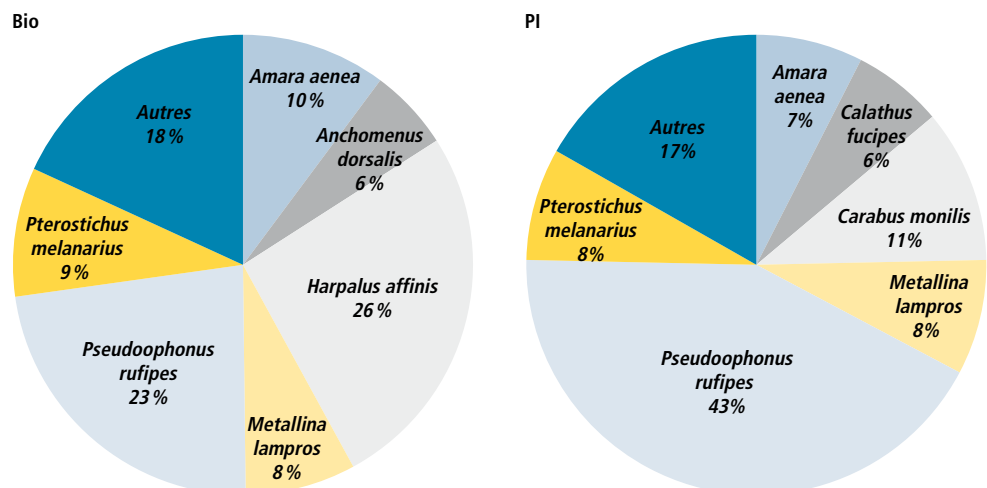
Bio

Amara aenea
10 %

Anchomenus dorsalis
6 %

Harpalus affinis
26 %

Metallina lampros
8 %

Pseudoophonus rufipes
23 %

Pterostichus melanarius
9 %

Autres
18 %

PI

Amara aenea
7%

Calathus fucipes
6%

Carabus monilis
11%

Metallina lampros
8%

Pseudoophonus rufipes
43%

Pterostichus melanarius
8%

Autres
17%